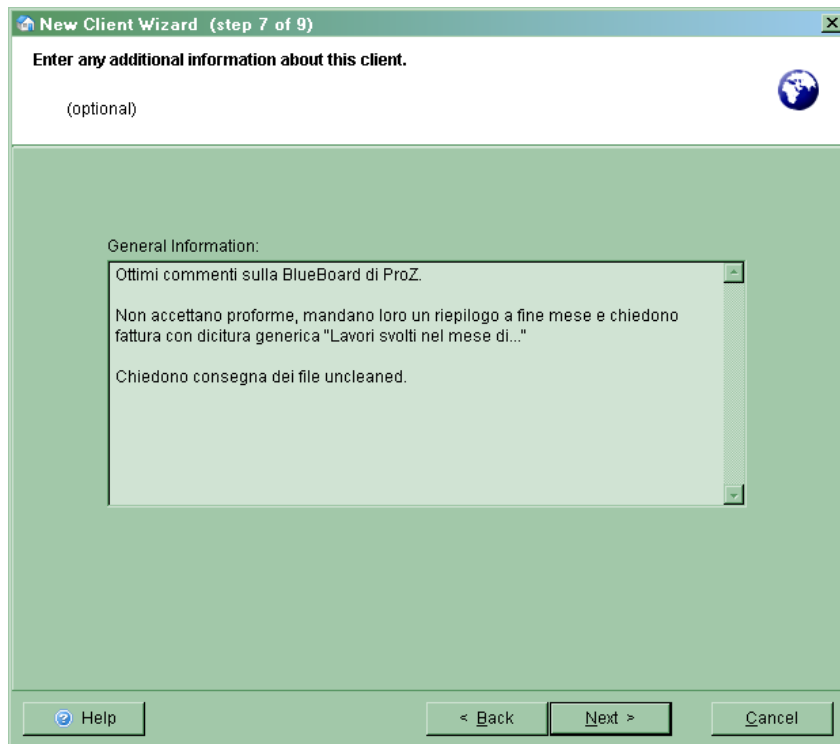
New Client Wizard (step 7 of 9)

Enter any additional information about this client.

(optional)

General Information:

Ottimi commenti sulla BlueBoard di ProZ.

Non accettano proforme, mandano loro un riepilogo a fine mese e chiedono fattura con dicitura generica "Lavori svolti nel mese di..."

Chiedono consegna dei file uncleaned.

Help

< Back

Next >

Cancel